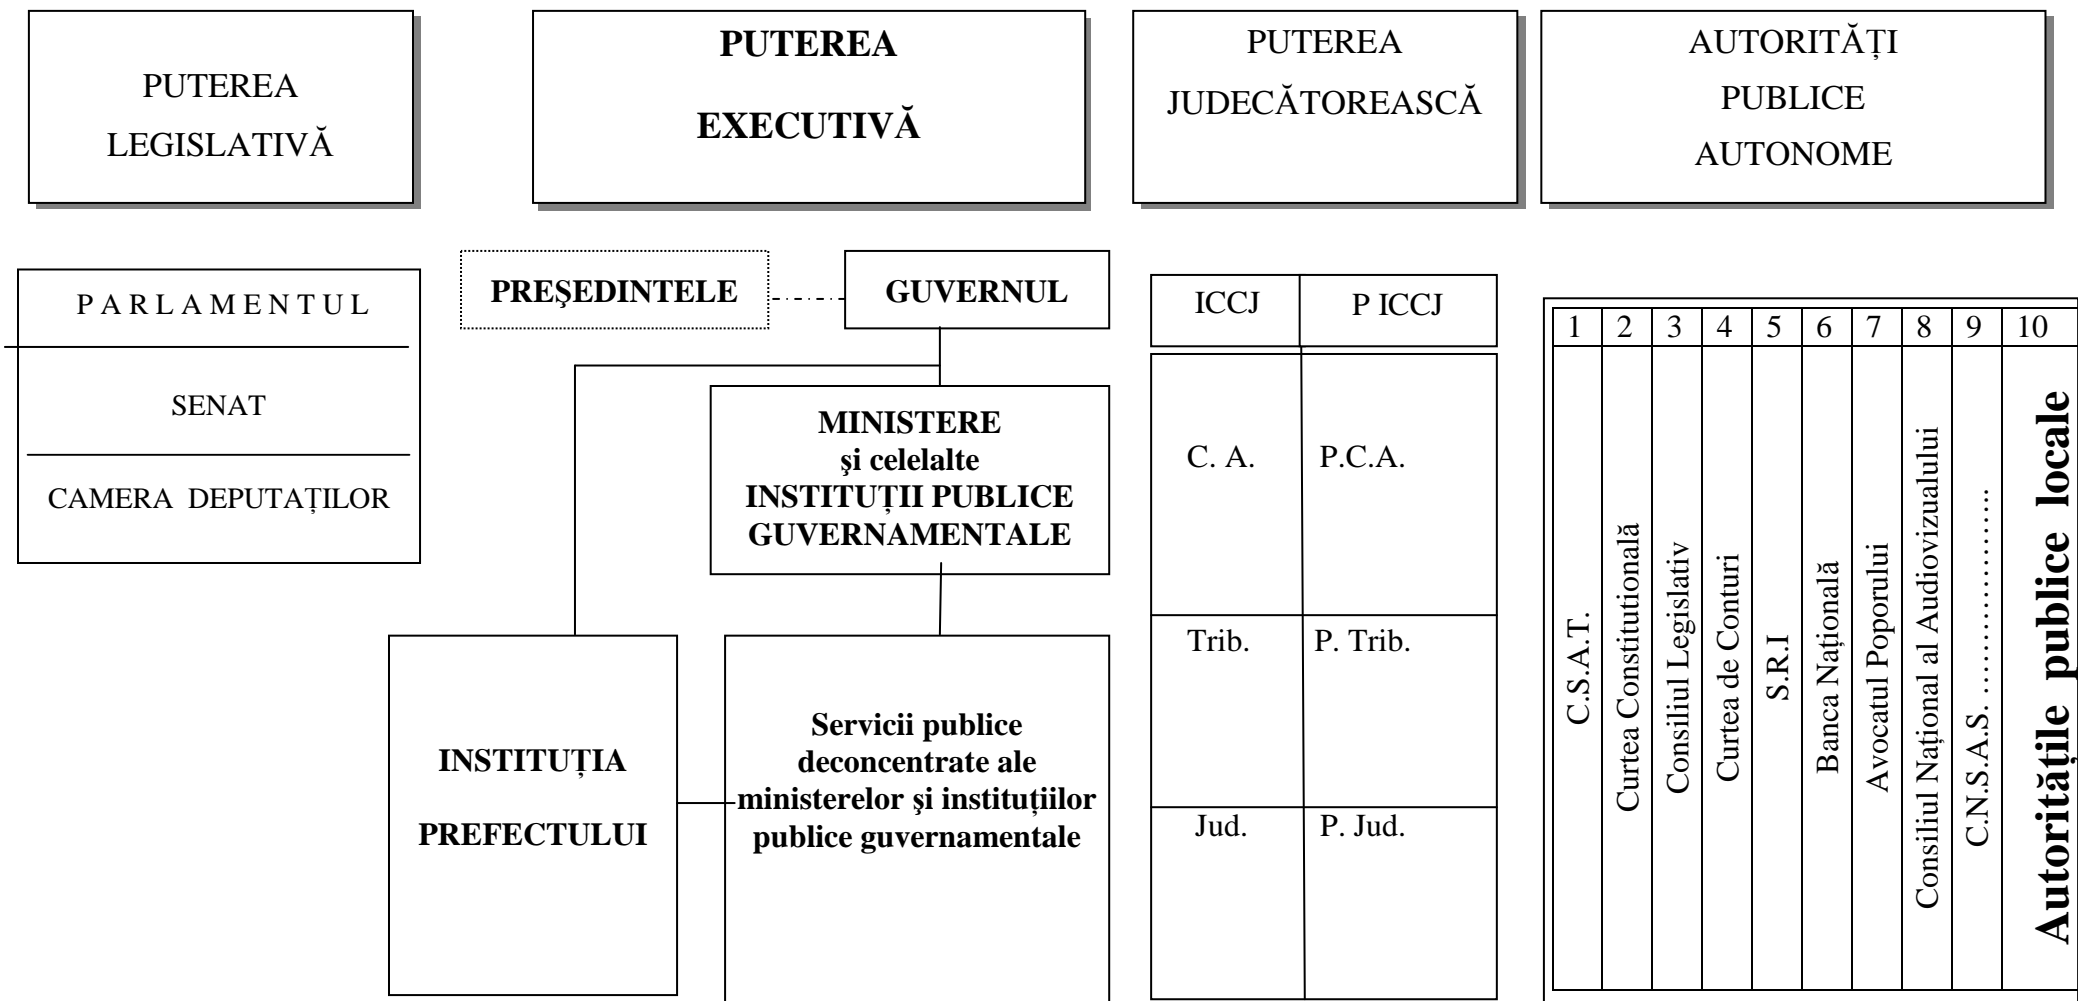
PUTEREA LEGISLATIVĂ

PUTEREA EXECUTIVĂ

PUTEREA JUDECĂTOREASCĂ

AUTORITĂȚI PUBLICE AUTONOME

PARLAMENTUL

SENAT

CAMERA DEPUTAȚILOR

PREŞEDINTELE

GUVERNUL

MINISTERE şi celelalte INSTITUȚII PUBLICE GUVERNAMENTALE

INSTITUȚIA PREFECTULUI

Servicii publice deconcentrate ale ministerelor şi instituțiilor publice guvernamentale

| ICCJ | P ICCJ |
|---|---|
| C. A. | P.C.A. |
| Trib. | P. Trib. |
| Jud. | P. Jud. |

| 1 | 2 | 3 | 4 | 5 | 6 | 7 | 8 | 9 | 10 |
|---|---|---|---|---|---|---|---|---|---|
| C.S.A.T. | Curtea Constituțională | Consiliul Legislativ | Curtea de Conturi | S.R.I | Banca Națională | Avocatul Poporului | Consiliul Național al Audiovizualului | C.N.S.A.S. ………………. | Autoritățile publice locale |